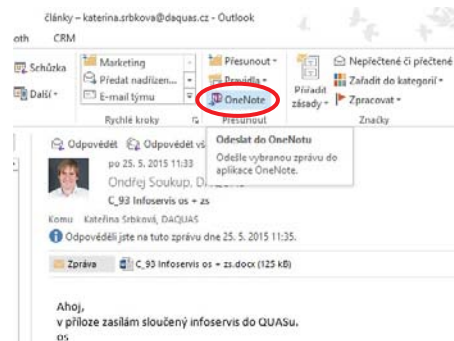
články - katerina.srbkova@daquas.cz - Outlook

oth CRM

Schůzka
Další

Marketing
Předat nadřízen...
E-mail týmu
Rychlé kroky

Přesunout
Pravidla
OneNote
Přesunout

Přiřadit zásady

Nepřečtené či přečtené
Zařadit do kategorií
Zpracovat
Značky

Odpovědět Odpovědět vš

po 25. 5. 2015 11:33
Ondřej Soukup, D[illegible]
C_93 Infoservis os + zs

Odeslat do OneNotu
Odešle vybranou zprávu do aplikace OneNote.

Komu Kateřina Srbková; DAQUAS
Odpověděli jste na tuto zprávu dne 25. 5. 2015 11:35.

Zpráva C_93 Infoservis os + zs.docx (125 kB)

Ahoj,
v příloze zasílám sloučený infoservis do QUASu.
os